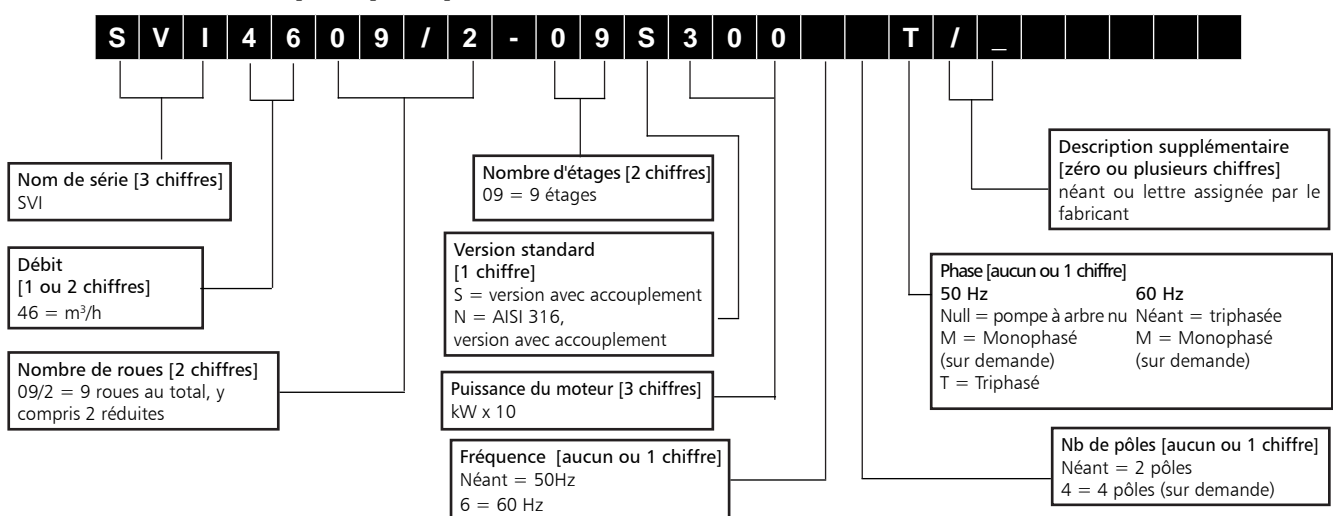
| S | V | I | 4 | 6 | 0 | 9 | / | 2 | - | 0 | 9 | S | 3 | 0 | 0 | | | T | / | _ | | | | |
|---|---|---|---|---|---|---|---|---|---|---|---|---|---|---|---|---|---|---|---|---|---|---|---|---|

Nom de série [3 chiffres]
SVI

Débit
[1 ou 2 chiffres]
46 = m³/h

Nombre de roues [2 chiffres]
09/2 = 9 roues au total, y compris 2 réduites

Nombre d'étages [2 chiffres]
09 = 9 étages

Version standard
[1 chiffre]
S = version avec accouplement
N = AISI 316,
version avec accouplement

Puissance du moteur [3 chiffres]
kW x 10

Fréquence [aucun ou 1 chiffre]
Néant = 50Hz
6 = 60 Hz

Description supplémentaire
[zéro ou plusieurs chiffres]
néant ou lettre assignée par le fabricant

Phase [aucun ou 1 chiffre]
50 Hz
Null = pompe à arbre nu
M = Monophasé (sur demande)
T = Triphasé
60 Hz
Néant = triphasée
M = Monophasé (sur demande)

Nb de pôles [aucun ou 1 chiffre]
Néant = 2 pôles
4 = 4 pôles (sur demande)